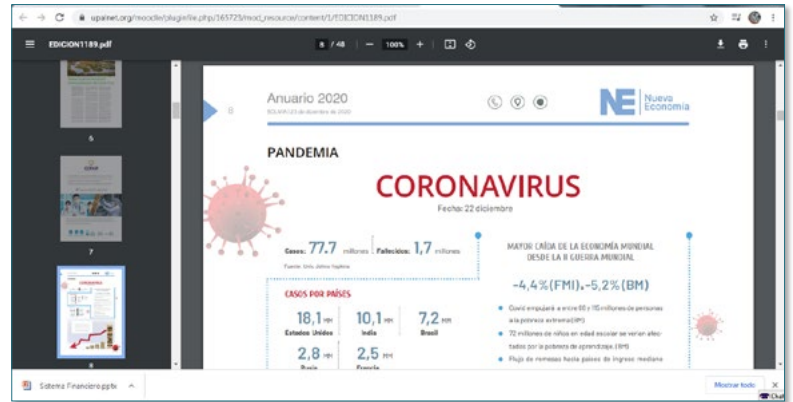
upainet.org/moodle/pluginfile.php/165725/mod_resource/content/1/EDICION1189.pdf

EDICION1189.pdf

8 / 48 | — 100% +

6

7

8

Anuario 2020

8

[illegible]

Nueva Economía

PANDEMIA

CORONAVIRUS

Fecha: 22 diciembre

Casos: 77.7 millones | Fallecidos: 1,7 millones

Fuente: Univ. Johns Hopkins

CASOS POR PAÍSES

18,1 MM Estados Unidos

10,1 MM India

7,2 MM Brasil

2,8 MM Rusia

2,5 MM Francia

MAYOR CAÍDA DE LA ECONOMÍA MUNDIAL DESDE LA II GUERRA MUNDIAL

-4,4%(FMI).-5,2%(BM)

Covid empujará a entre 88 y 115 millones de personas a la pobreza extrema(BM)

72 millones de niños en edad escolar se verían afectados por la pobreza de aprendizaje (BM)

Flujo de remesas hacia países de ingreso mediano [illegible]

Sistema Financiero.pptx

Mostrar todo

Chat